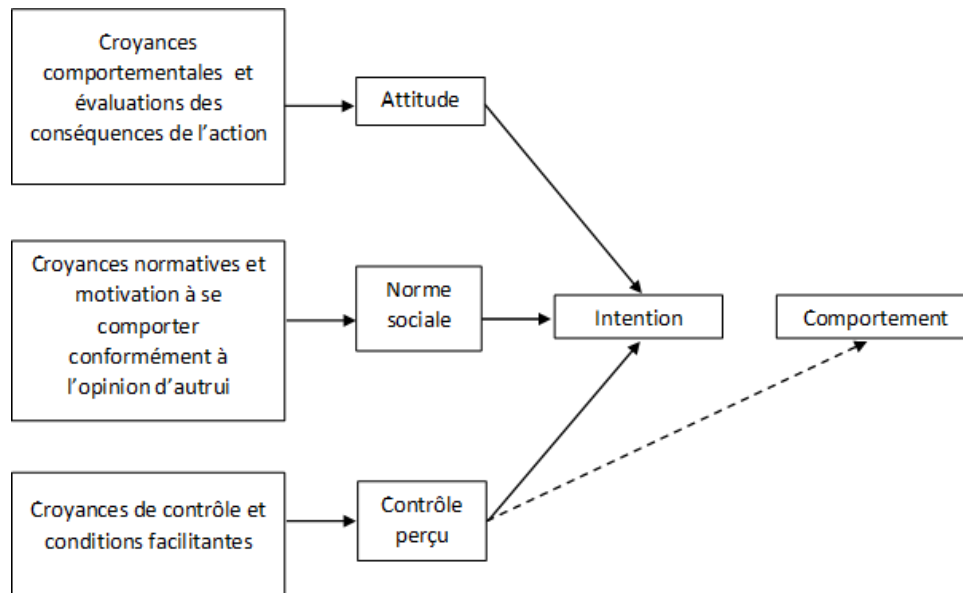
Croyances comportementales et évaluations des conséquences de l'action

Attitude

Croyances normatives et motivation à se comporter conformément à l'opinion d'autrui

Norme sociale

Intention

Comportement

Croyances de contrôle et conditions facilitantes

Contrôle perçu